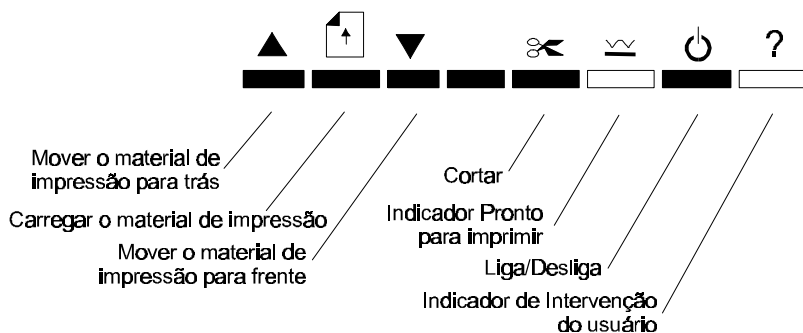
?

Mover o material de impressão para trás

Carregar o material de impressão

Mover o material de impressão para frente

Cortar

Indicador Pronto para imprimir

Liga/Desliga

Indicador de Intervenção do usuário